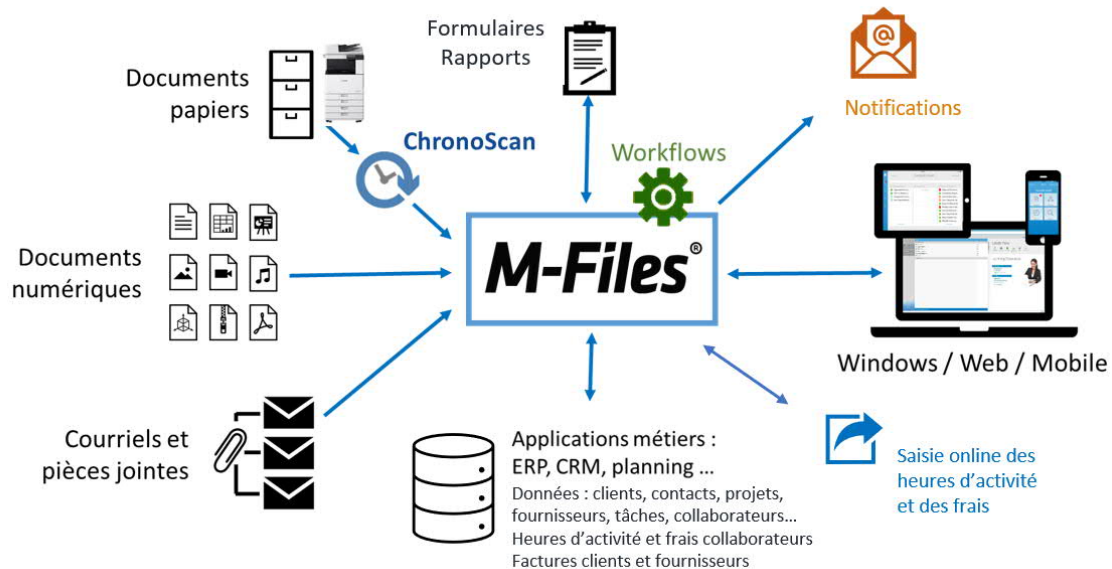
Formulaires
Rapports

Documents
papiers

ChronoScan

Workflows

Notifications

Documents
numériques

M-Files®

Windows / Web / Mobile

Courriels et
pièces jointes

Applications métiers :
ERP, CRM, planning ...
Données : clients, contacts, projets, fournisseurs, tâches, collaborateurs...
Heures d'activité et frais collaborateurs
Factures clients et fournisseurs

Saisie online des heures d'activité et des frais